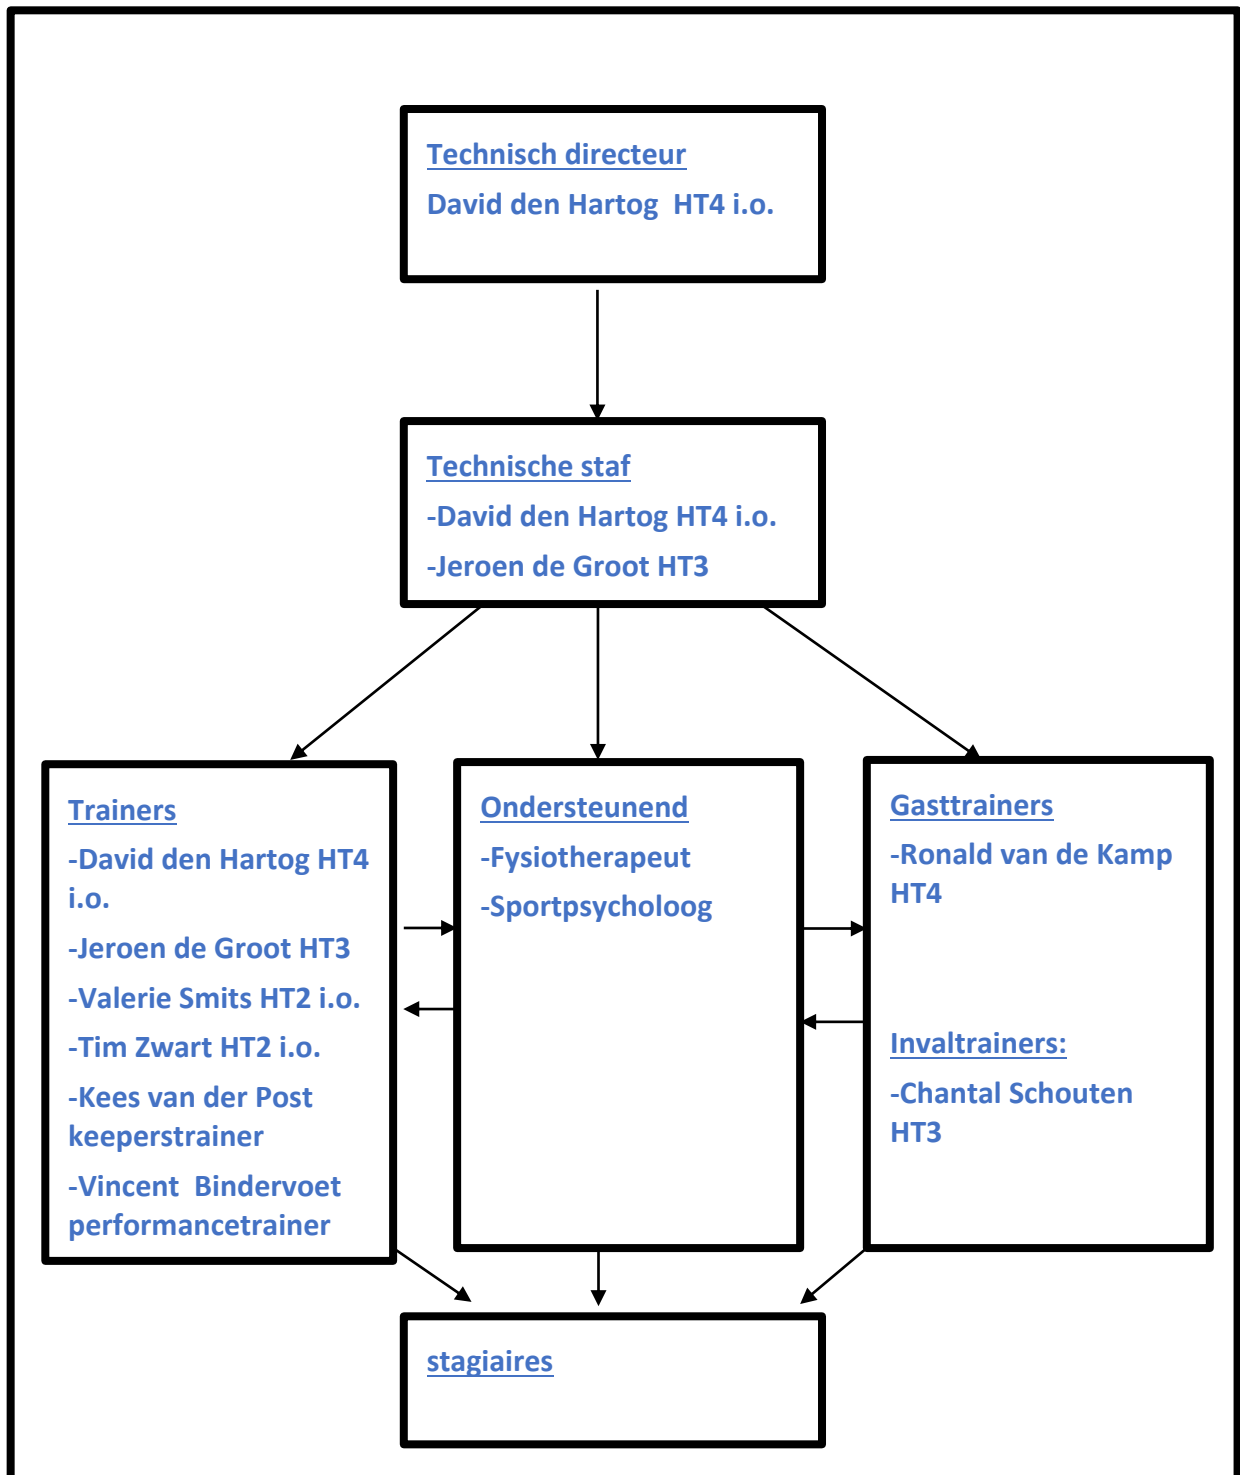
Technisch directeur

David den Hartog HT4 i.o.

Technische staf

-David den Hartog HT4 i.o.

-Jeroen de Groot HT3

Trainers

-David den Hartog HT4 i.o.

-Jeroen de Groot HT3

-Valerie Smits HT2 i.o.

-Tim Zwart HT2 i.o.

-Kees van der Post keeperstrainer

-Vincent Bindervoet performancetrainer

Ondersteunend

-Fysiotherapeut

-Sportpsycholoog

Gasttrainers

-Ronald van de Kamp HT4

Invaltrainers:

-Chantal Schouten HT3

stagiaires